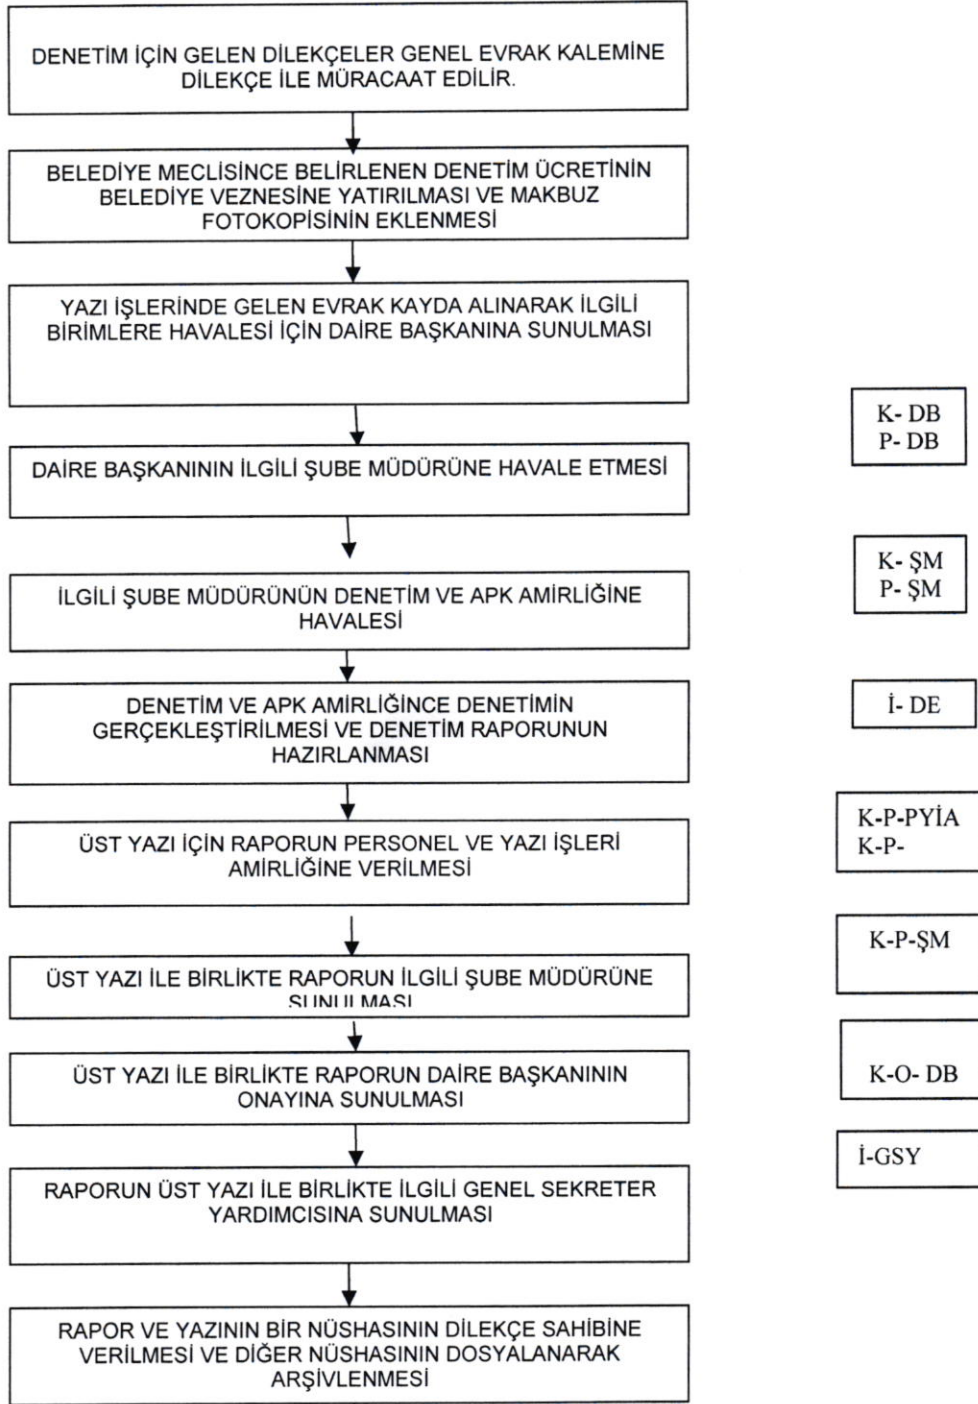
DENETİM İÇİN GELEN DİLEKÇELER GENEL EVRAK KALEMİNE DİLEKÇE İLE MÜRACAAT EDİLİR.

BELEDİYE MECLİSİNCE BELİRLENEN DENETİM ÜCRETİNİN BELEDİYE VEZNESİNE YATIRILMASI VE MAKBUZ FOTOKOPİSİNİN EKLENMESİ

YAZI İŞLERİNDE GELEN EVRAK KAYDA ALINARAK İLGİLİ BİRİMLERE HAVALESİ İÇİN DAİRE BAŞKANINA SUNULMASI

K- DB
P- DB

DAİRE BAŞKANININ İLGİLİ ŞUBE MÜDÜRÜNE HAVALE ETMESİ

K- ŞM
P- ŞM

İLGİLİ ŞUBE MÜDÜRÜNÜN DENETİM VE APK AMİRLİĞİNE HAVALESİ

İ- DE

DENETİM VE APK AMİRLİĞİNCE DENETİMİN GERÇEKLEŞTİRİLMESİ VE DENETİM RAPORUNUN HAZIRLANMASI

K-P-PYİA
K-P-

ÜST YAZI İÇİN RAPORUN PERSONEL VE YAZI İŞLERİ AMİRLİĞİNE VERİLMESİ

K-P-ŞM

ÜST YAZI İLE BİRLİKTE RAPORUN İLGİLİ ŞUBE MÜDÜRÜNE SUNULMASI

K-O- DB

ÜST YAZI İLE BİRLİKTE RAPORUN DAİRE BAŞKANININ ONAYINA SUNULMASI

İ-GSY

RAPORUN ÜST YAZI İLE BİRLİKTE İLGİLİ GENEL SEKRETER YARDIMCISINA SUNULMASI

RAPOR VE YAZININ BİR NÜSHASININ DİLEKÇE SAHİBİNE VERİLMESİ VE DİĞER NÜSHASININ DOSYALANARAK ARŞİVLENMESİ